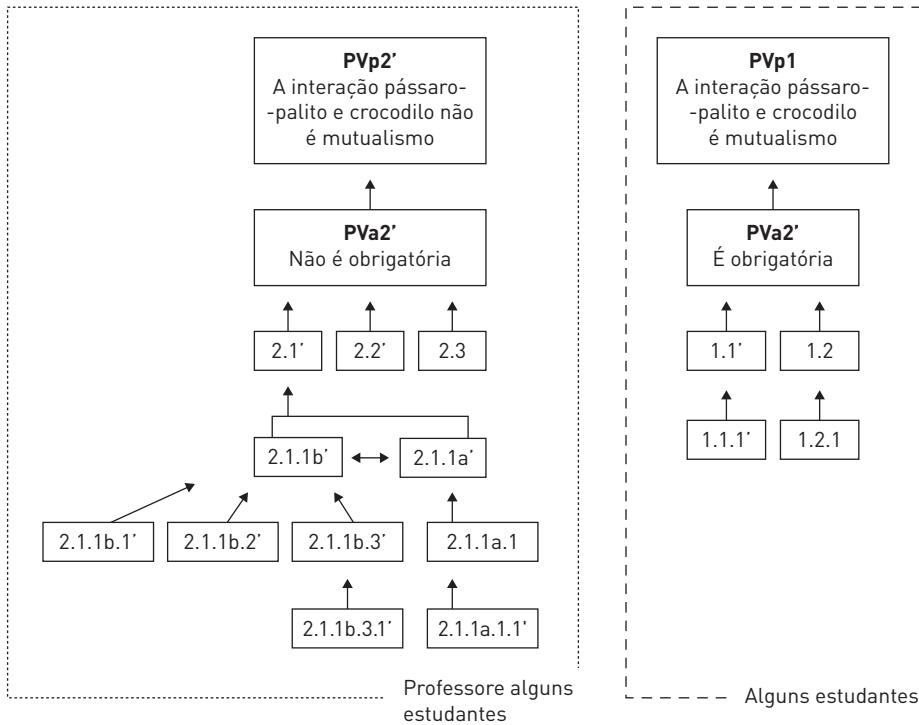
**PVp2'**
A interação pássaro--palito e crocodilo não é mutualismo

**PVa2'**
Não é obrigatória

2.1'

2.2'

2.3

2.1.1b'

2.1.1a'

2.1.1b.1'

2.1.1b.2'

2.1.1b.3'

2.1.1a.1

2.1.1b.3.1'

2.1.1a.1.1'

Professore alguns estudantes

**PVp1**
A interação pássaro--palito e crocodilo é mutualismo

**PVa2'**
É obrigatória

1.1'

1.2

1.1.1'

1.2.1

Alguns estudantes